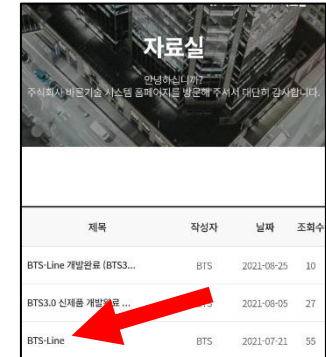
자료실

안녕하십니까?
주식회사 비트기술 시스템 홈페이지를 방문해 주셔서 대단히 감사합니다.

| 제목 | 작성자 | 날짜 | 조회수 |
|---|---|---|---|
| BTS-Line 개발완료 (BTS3... | BTS | 2021-08-25 | 10 |
| BTS3.0 신제품 개발완료 ... | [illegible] | 2021-08-05 | 27 |
| BTS-Line | BTS | 2021-07-21 | 55 |